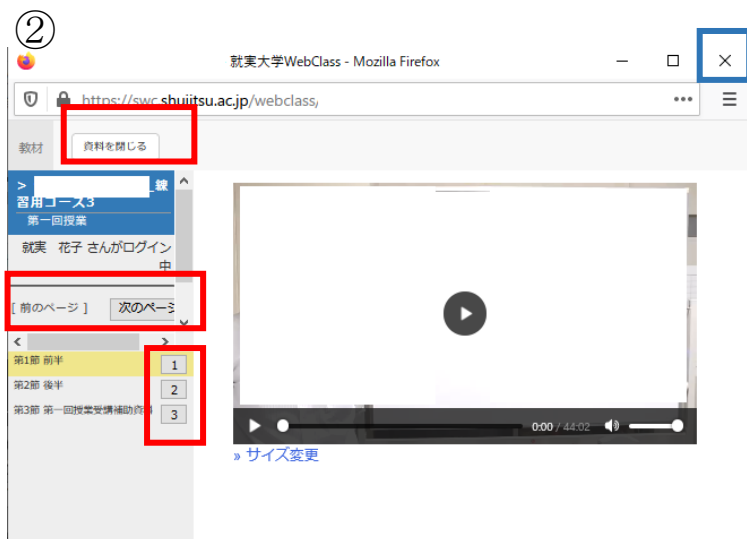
②

就実大学WebClass - Mozilla Firefox

https://swc.shujitsu.ac.jp/webclass/

教材

資料を閉じる

> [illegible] 練習用コース3

第一回授業

就実　花子 さんがログイン中

[ 前のページ ]

次のページ

第1節 前半

1

第2節 後半

2

第3節 第一回授業受講補助資料

3

0:00 / 44:02

» サイズ変更